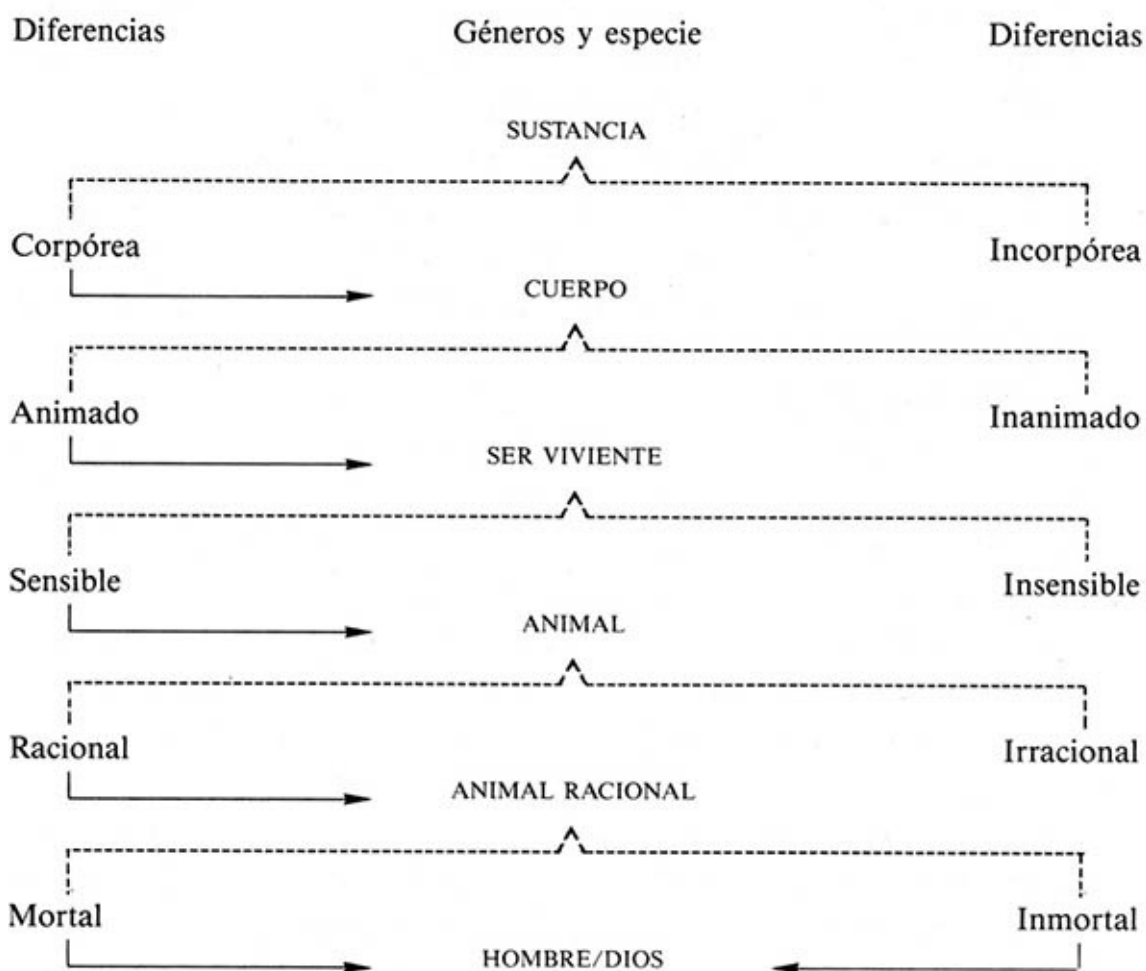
Diferencias

Géneros y especie

Diferencias

SUSTANCIA

Corpórea

Incorpórea

CUERPO

Animado

Inanimado

SER VIVIENTE

Sensible

Insensible

ANIMAL

Racional

Irracional

ANIMAL RACIONAL

Mortal

Inmortal

HOMBRE/DIOS